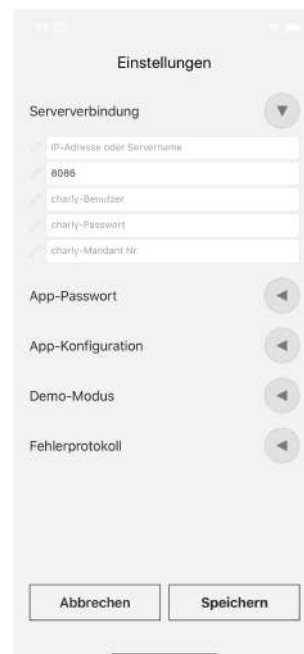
Einstellungen

Serververbindung

IP-Adresse oder Servername

8086

charly-Benutzer

charly-Passwort

charly-Mandant Nr.

App-Passwort

App-Konfiguration

Demo-Modus

Fehlerprotokoll

Abbrechen

Speichern